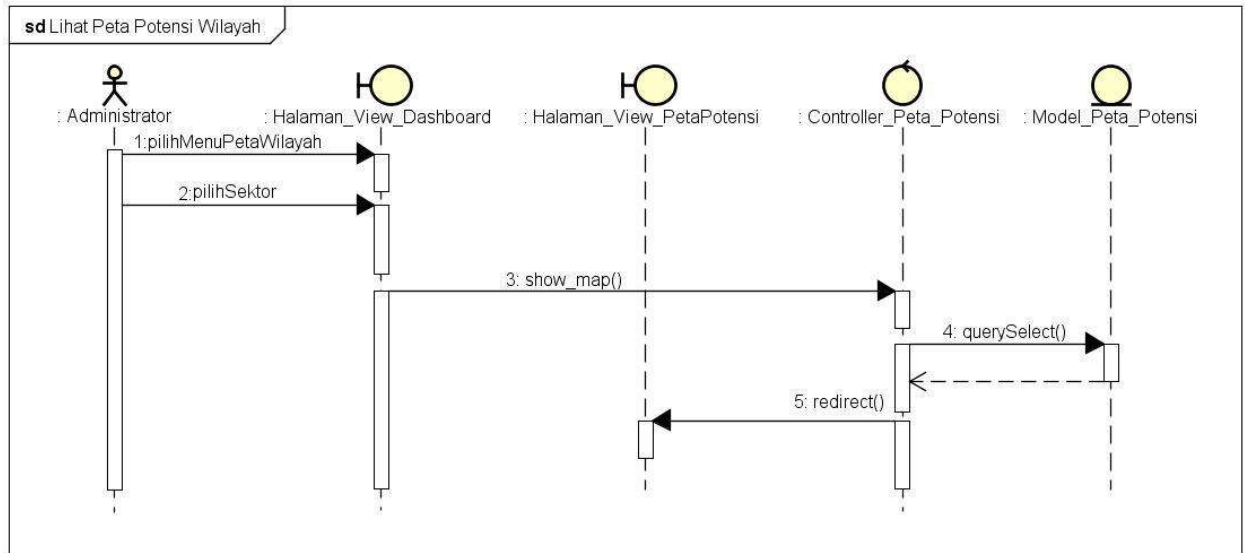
sd Lihat Peta Potensi Wilayah

: Administrator

: Halaman_View_Dashboard

: Halaman_View_PetaPotensi

: Controller_Peta_Potensi

: Model_Peta_Potensi

1:pilihMenuPetaWilayah

2:pilihSektor

3: show_map()

4: querySelect()

5: redirect()